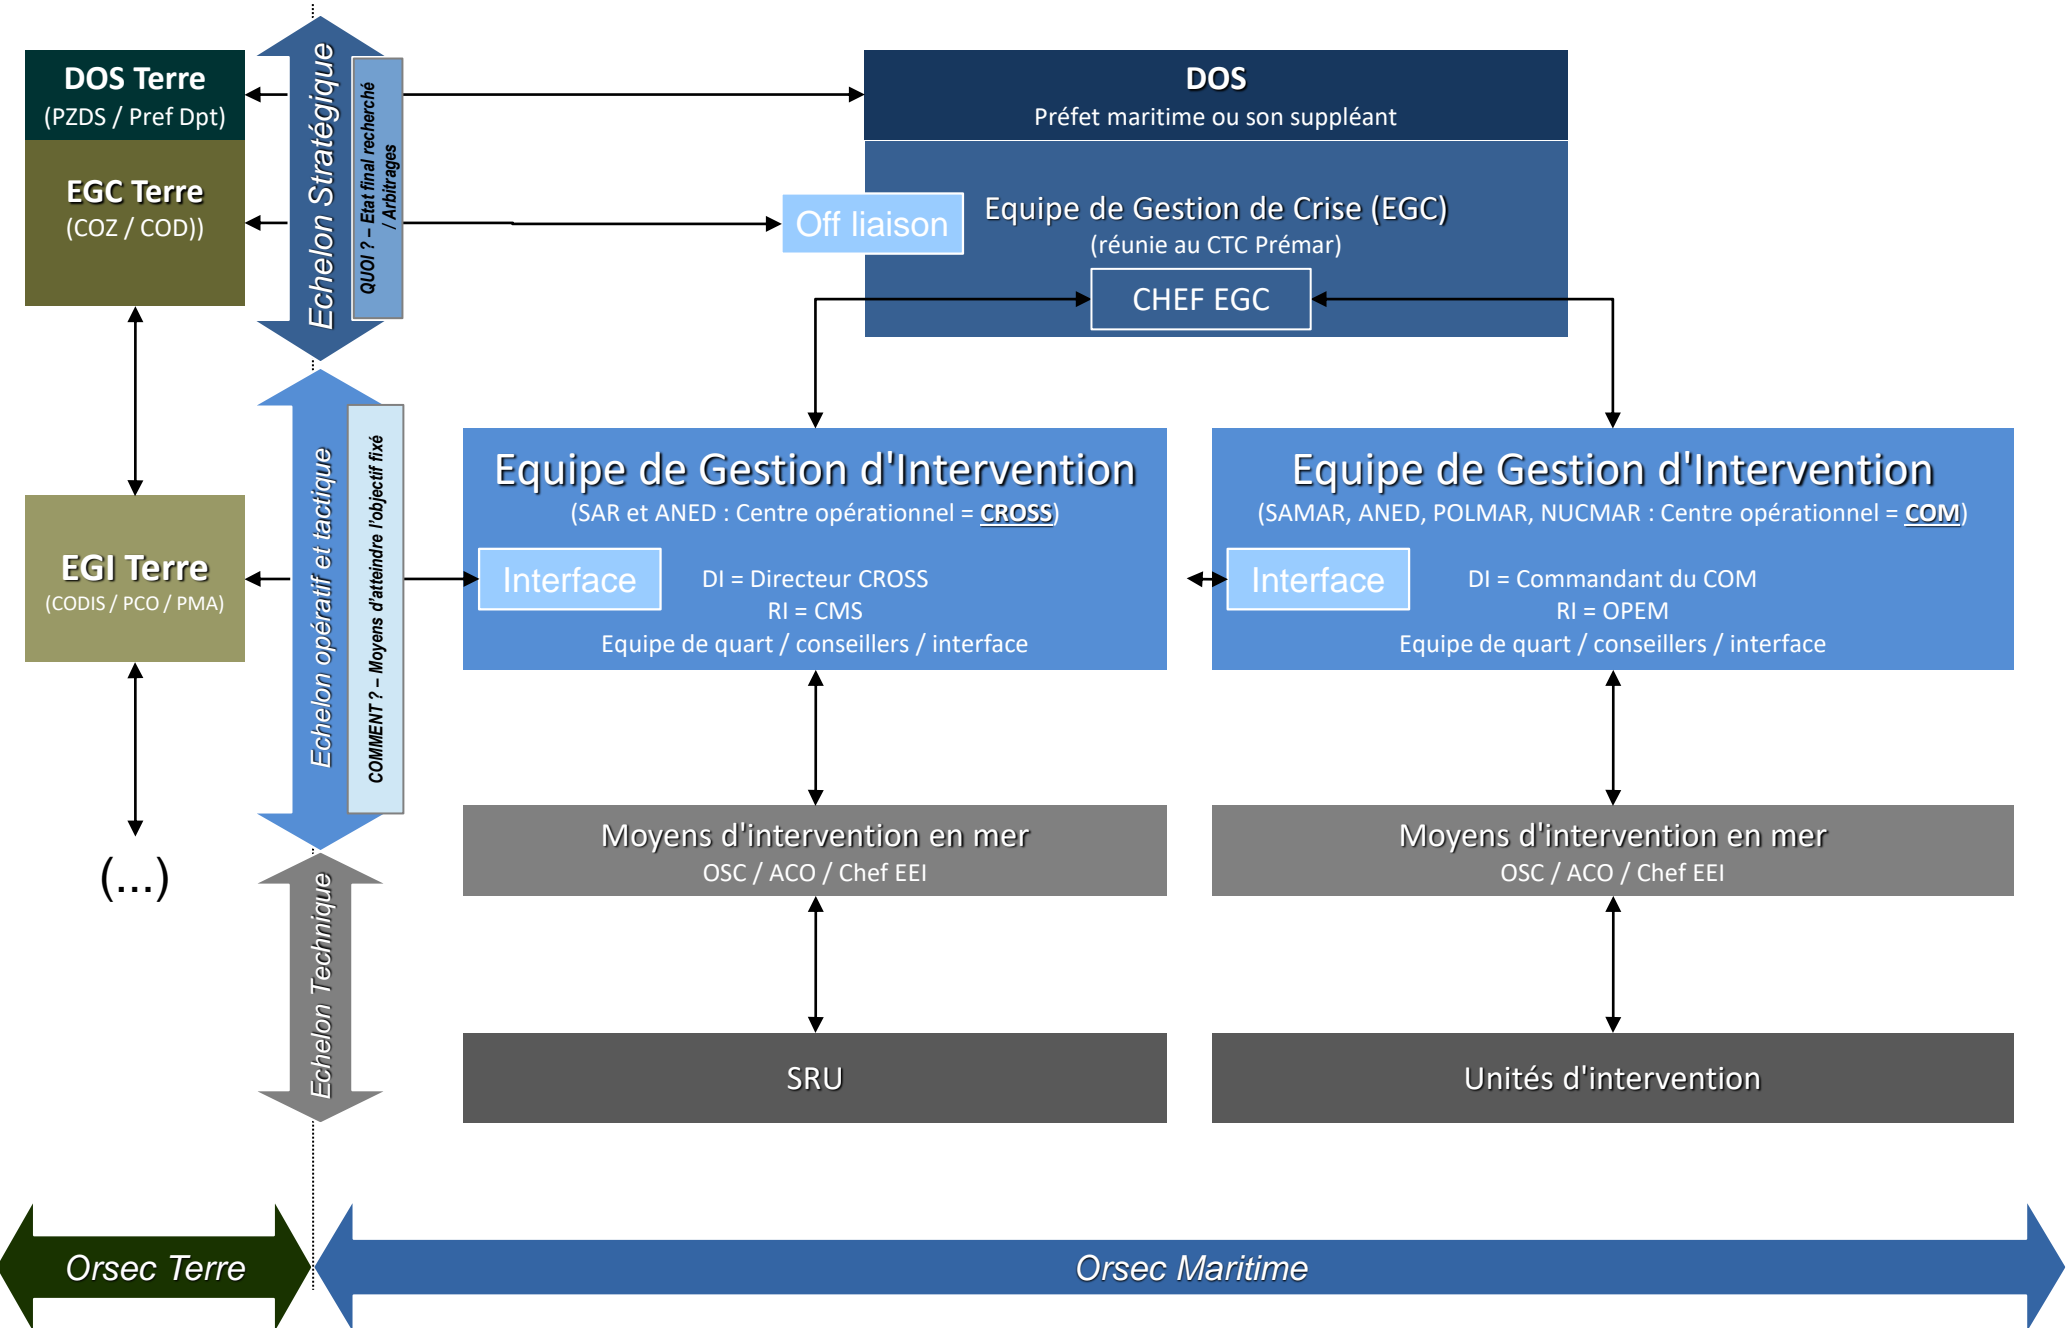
DOS Terre
(PZDS / Pref Dpt)

EGC Terre
(COZ / COD))

Echelon Stratégique

QUOI ? – Etat final recherché / Arbitrages

DOS
Préfet maritime ou son suppléant

Off liaison

Equipe de Gestion de Crise (EGC)
(réunie au CTC Prémar)

CHEF EGC

EGI Terre
(CODIS / PCO / PMA)

Echelon opératif et tactique

COMMENT ? – Moyens d'atteindre l'objectif fixé

Equipe de Gestion d'Intervention
(SAR et ANED : Centre opérationnel = CROSS)

Interface

DI = Directeur CROSS
RI = CMS
Equipe de quart / conseillers / interface

Equipe de Gestion d'Intervention
(SAMAR, ANED, POLMAR, NUCMAR : Centre opérationnel = COM)

Interface

DI = Commandant du COM
RI = OPEM
Equipe de quart / conseillers / interface

(...)

Echelon Technique

Moyens d'intervention en mer
OSC / ACO / Chef EEI

Moyens d'intervention en mer
OSC / ACO / Chef EEI

SRU

Unités d'intervention

Orsec Terre

Orsec Maritime